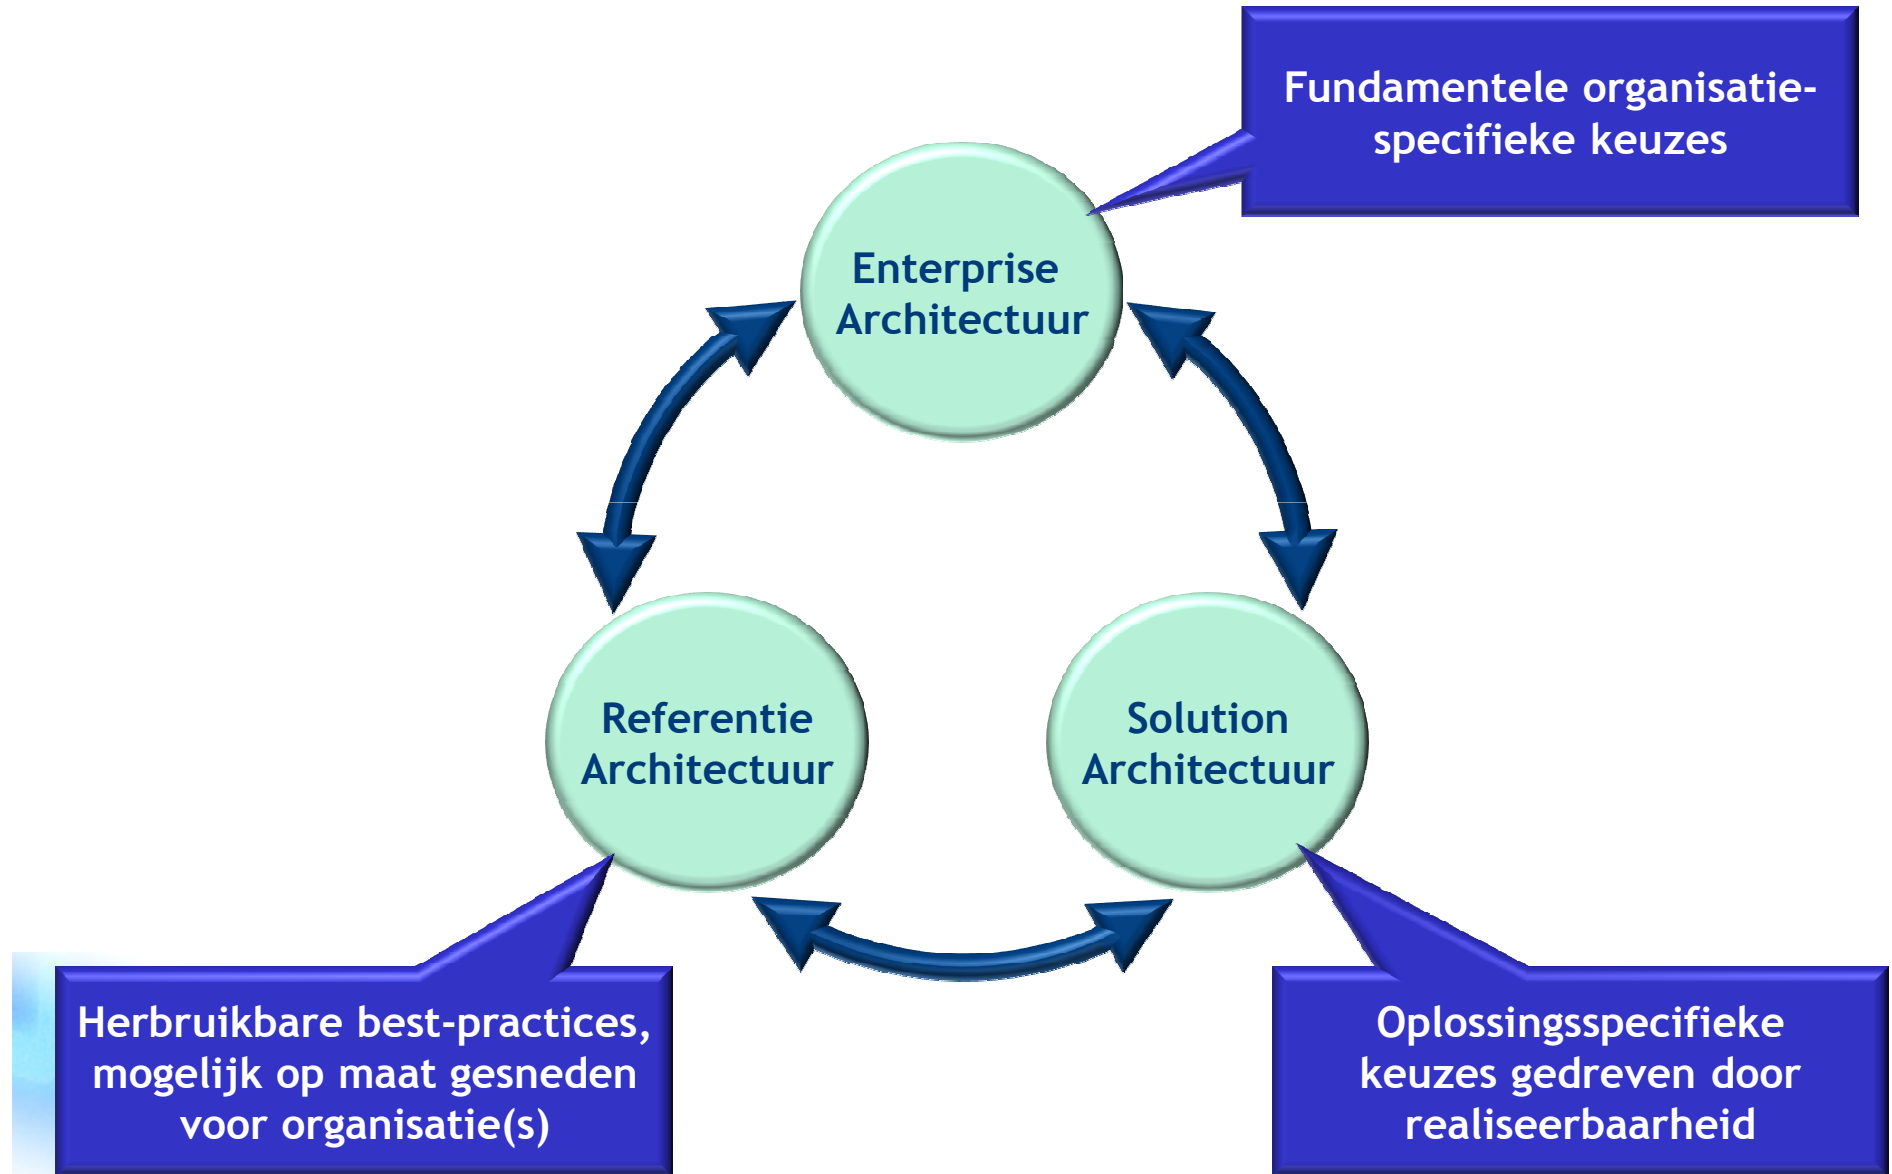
Fundamentele organisatie-specifieke keuzes

Enterprise Architectuur

Referentie Architectuur

Solution Architectuur

Herbruikbare best-practices, mogelijk op maat gesneden voor organisatie(s)

Oplossingsspecifieke keuzes gedreven door realiseerbaarheid